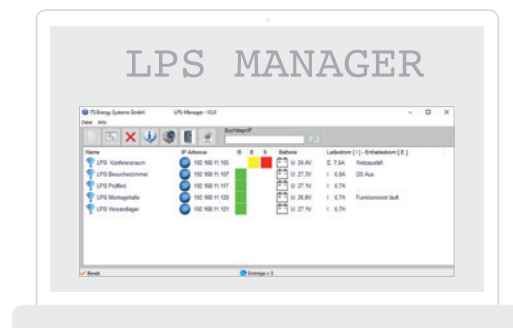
LPS MANAGER

FS Energy Systems GmbH LPS-Manager - V2.8

Datei Info

Suchbegriff

Name | IP Adresse | B | E | S | Batterie | Ladestrom [ I ] - Entladestrom [ E ]
LPS Konferenzraum | 192.168.11.105 | | | | U: 24,4V | E: 7,4A | Netzausfall
LPS Besucherzimmer | 192.168.11.107 | | | | U: 27,3V | I: 0,6A | DS Aus
LPS Prüffeld | 192.168.11.117 | | | | U: 27,1V | I: 0,7A |
LPS Montagehalle | 192.168.11.120 | | | | U: 26,9V | I: 0,7A | Funktionstest läuft
LPS Versandlager | 192.168.11.121 | | | | U: 27,1V | I: 0,7A |

Bereit. Einträge = 5